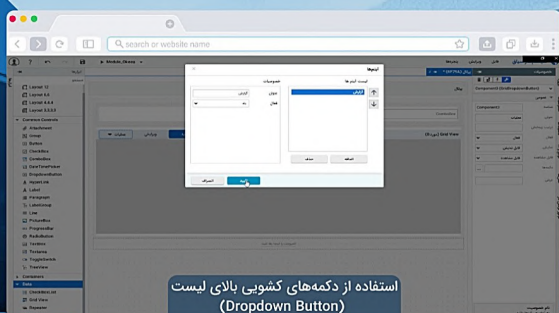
search or website name

آیتم‌ها

لیست آیتم‌ها

خصوصیات

عنوان

فعال

اضافه

حذف

تایید

انصراف

Layout 12
Layout 4.4
Layout 4.4.4
Layout 3.3.3.3
Common Controls
Attachment
Badge
Button
CheckBox
ComboBox
DateTimePicker
DropdownButton
HyperLink
Label
Paragraph
LabelGroup
Line
PictureBox
ProgressBar
RadioButton
TextBox
TextArea
ToggleSwitch
TreeView
Containers
Data
CheckboxList
Grid View
Repeater

Module_Sheet

استفاده از دکمه‌های کشویی بالای لیست
(Dropdown Button)